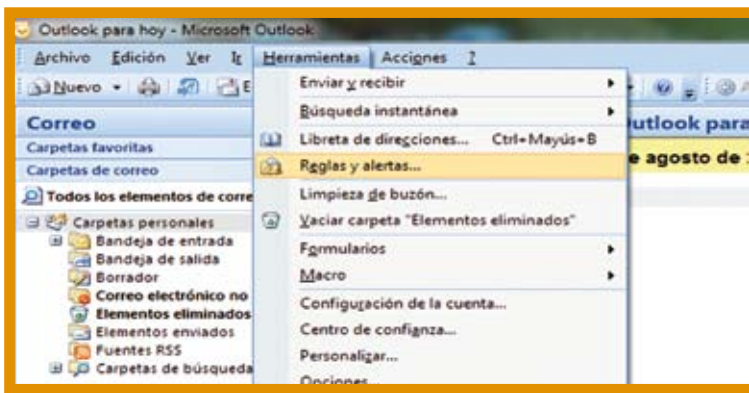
Outlook para hoy - Microsoft Outlook

Archivo Edición Ver Ir Herramientas Acciones ?

Nuevo

Correo

Carpetas favoritas

Carpetas de correo

Todos los elementos de corre

Carpetas personales

Bandeja de entrada

Bandeja de salida

Borrador

Correo electrónico no

Elementos eliminados

Elementos enviados

Fuentes RSS

Carpetas de búsqueda

Enviar y recibir

Búsqueda instantánea

Libreta de direcciones... Ctrl+Mayús+B

Reglas y alertas...

Limpieza de buzón...

Vaciar carpeta "Elementos eliminados"

Formularios

Macro

Configuración de la cuenta...

Centro de confianza...

Personalizar...

Opciones...

Outlook para

e agosto de